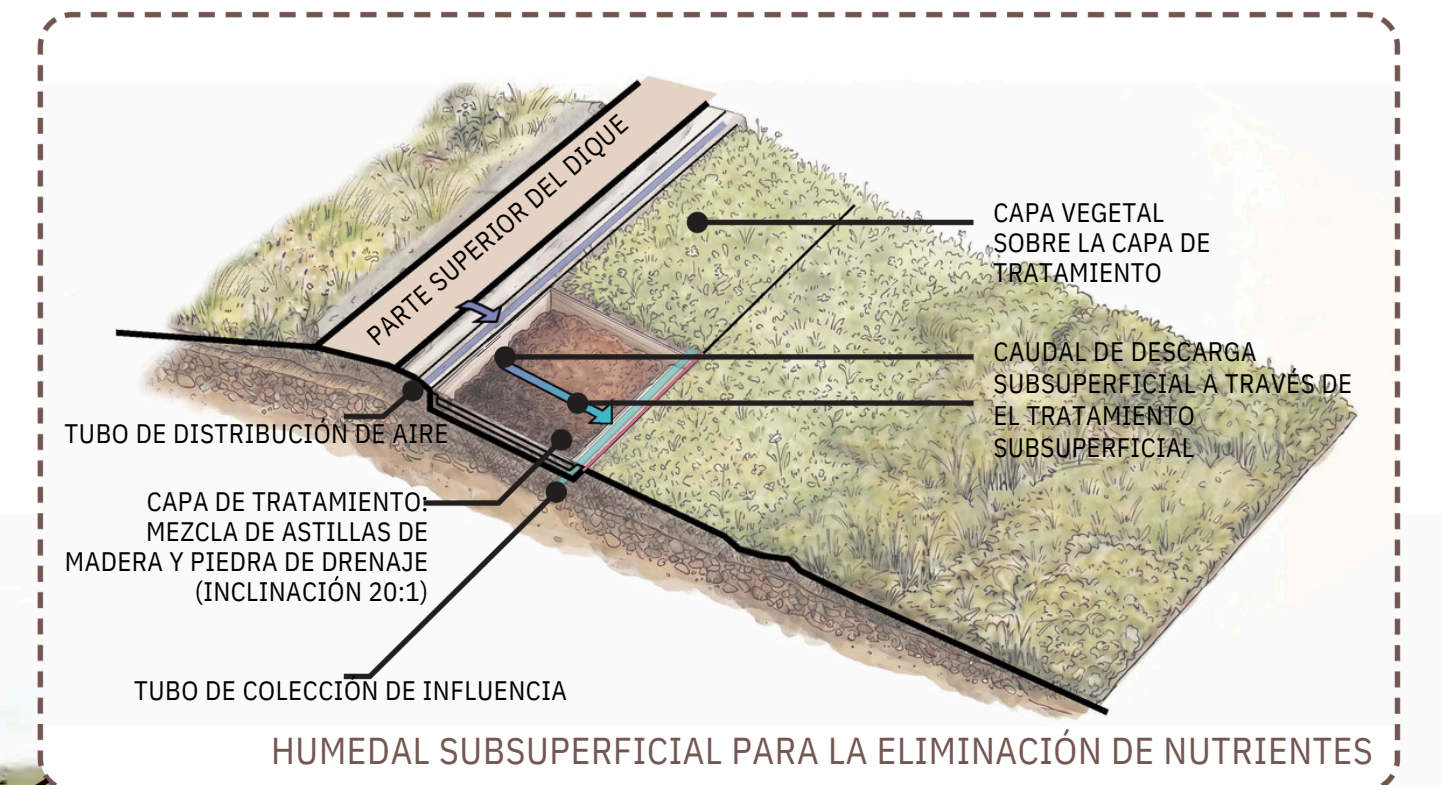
PARTE SUPERIOR DEL DIQUE

CAPA VEGETAL SOBRE LA CAPA DE TRATAMIENTO

CAUDAL DE DESCARGA SUBSUPERFICIAL A TRAVÉS DE EL TRATAMIENTO SUBSUPERFICIAL

TUBO DE DISTRIBUCIÓN DE AIRE

CAPA DE TRATAMIENTO: MEZCLA DE ASTILLAS DE MADERA Y PIEDRA DE DRENAJE (INCLINACIÓN 20:1)

TUBO DE COLECCIÓN DE INFLUENCIA

HUMEDAL SUBSUPERFICIAL PARA LA ELIMINACIÓN DE NUTRIENTES